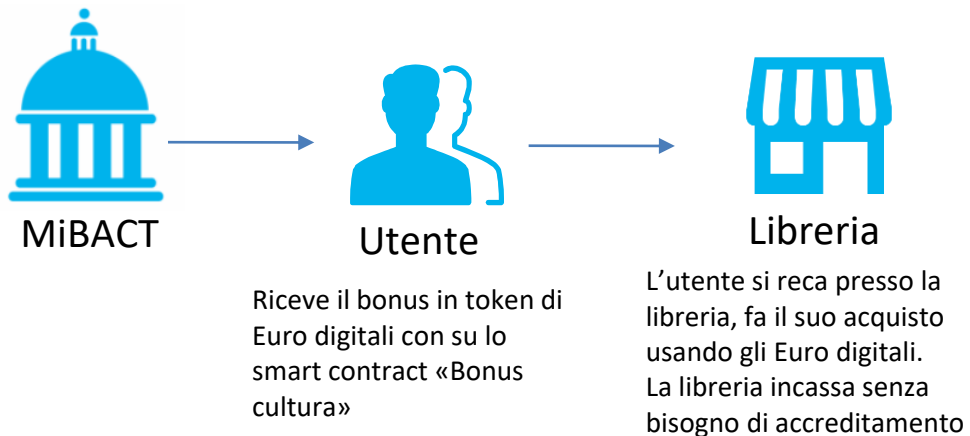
MiBACT

Utente

Riceve il bonus in token di Euro digitali con su lo smart contract «Bonus cultura»

Libreria

L’utente si reca presso la libreria, fa il suo acquisto usando gli Euro digitali. La libreria incassa senza bisogno di accreditamento